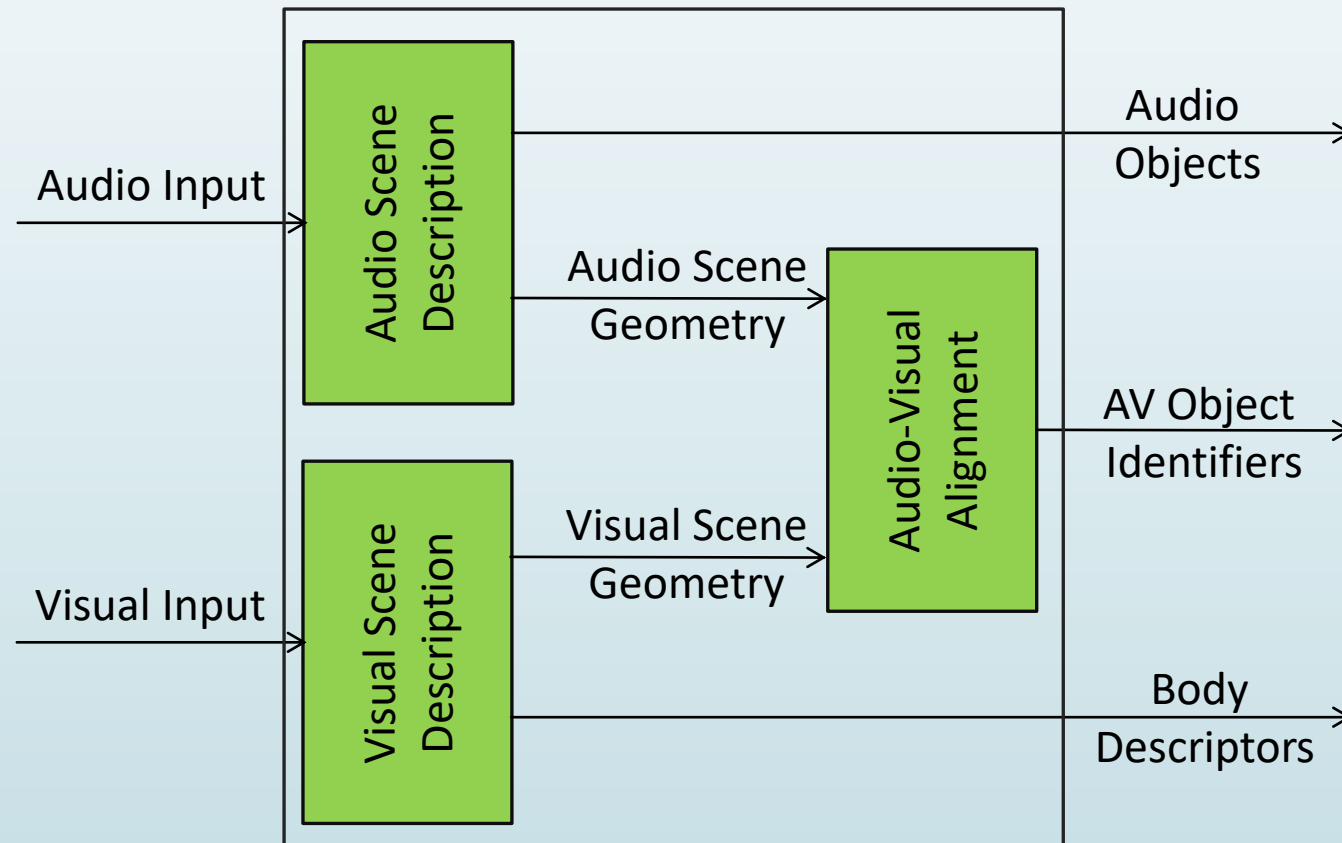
Audio Input

Visual Input

Audio Scene Description

Visual Scene Description

Audio Scene Geometry

Visual Scene Geometry

Audio-Visual Alignment

Audio Objects

AV Object Identifiers

Body Descriptors